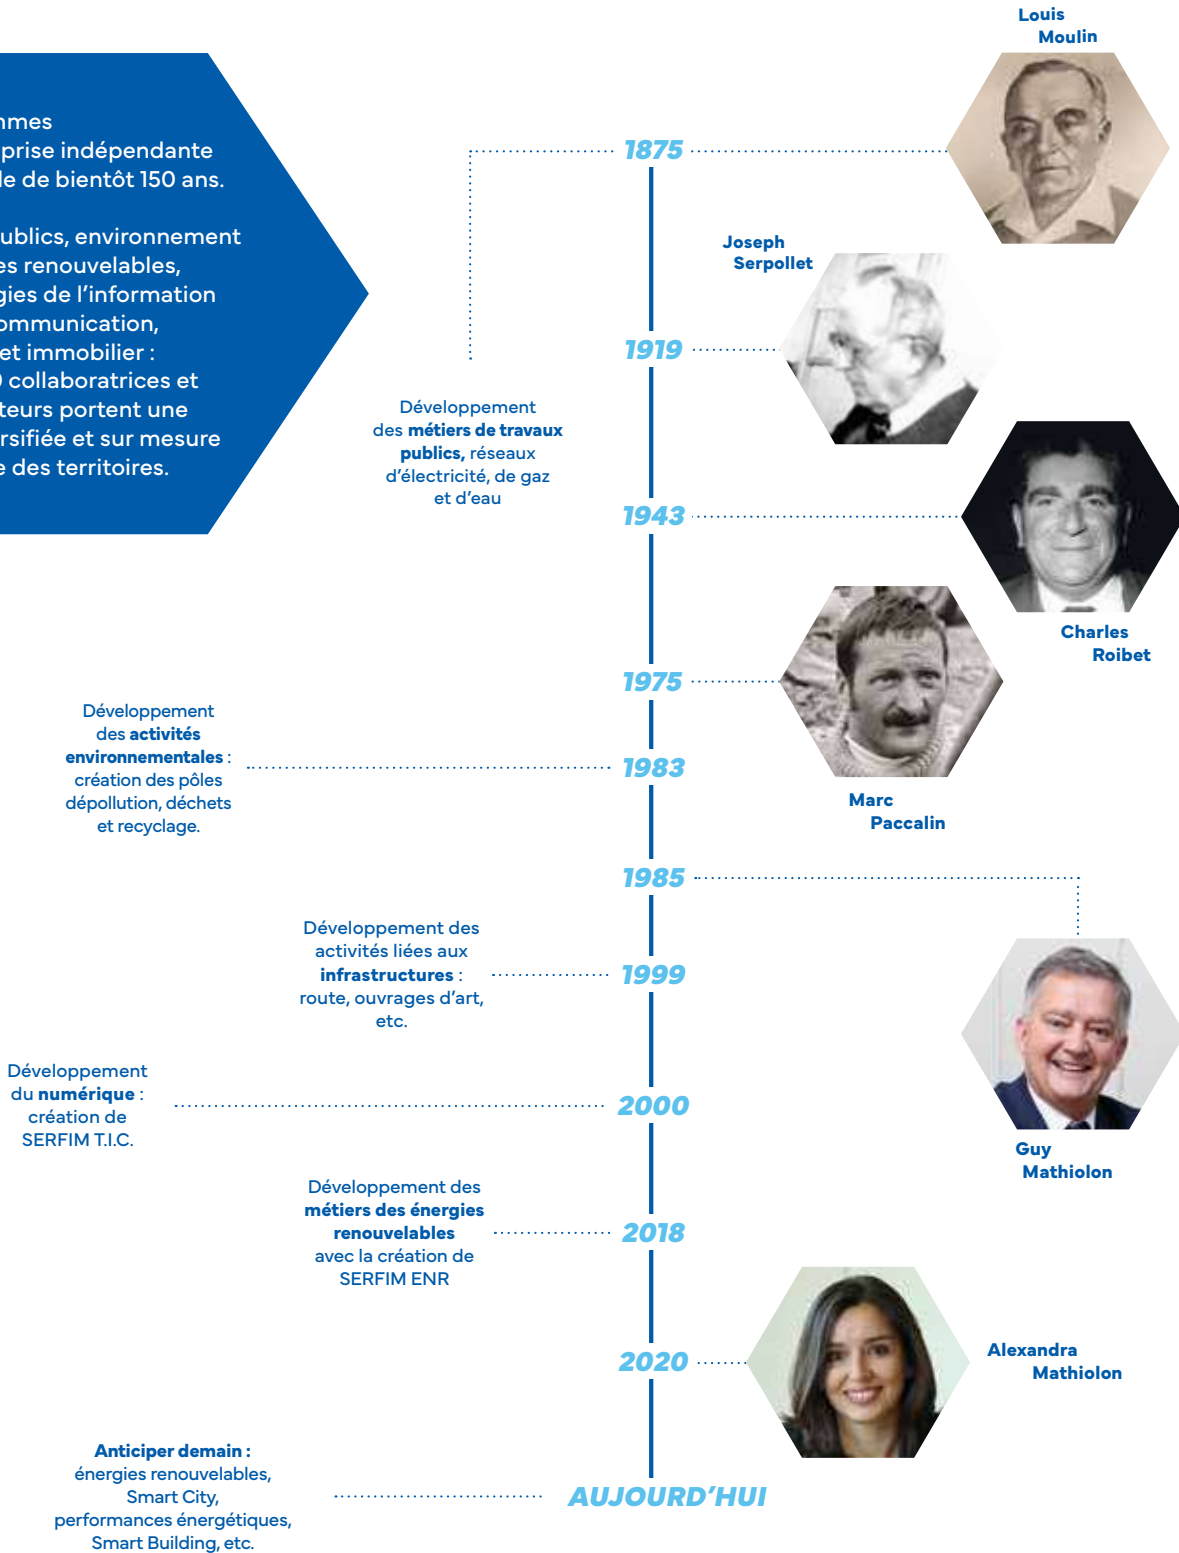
mmes
prise indépendante
le de bientôt 150 ans.

ublics, environnement
es renouvelables,
gies de l'information
ommunication,
et immobilier :
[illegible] collaboratrices et
teurs portent une
rsifiée et sur mesure
e des territoires.

Louis
Moulin

1875

Joseph
Serpollet

1919

Développement des **métiers de travaux publics,** réseaux d'électricité, de gaz et d'eau

1943

Charles
Roibet

1975

Développement des **activités environnementales** : création des pôles dépollution, déchets et recyclage.

1983

Marc
Paccalin

1985

Développement des activités liées aux **infrastructures** : route, ouvrages d'art, etc.

1999

Développement du **numérique** : création de SERFIM T.I.C.

2000

Guy
Mathiolon

Développement des **métiers des énergies renouvelables** avec la création de SERFIM ENR

2018

2020

Alexandra
Mathiolon

**Anticiper demain :** énergies renouvelables, Smart City, performances énergétiques, Smart Building, etc.

AUJOURD'HUI